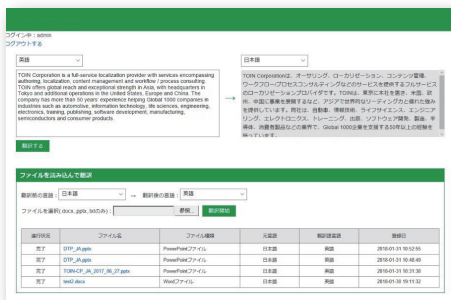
ログイン中：admin
ログアウトする

英語

TOIN Corporation is a full-service localization provider with services encompassing authoring, localization, content management and workflow / process consulting. TOIN offers global reach and exceptional strength in Asia, with headquarters in Tokyo and additional operations in the United States, Europe and China. The company has more than 50 years' experience helping Global 1000 companies in industries such as automotive, information technology, life sciences, engineering, electronics, training, publishing, software development, manufacturing, semiconductors and consumer products.

日本語

TOIN Corporationは、オーサリング、ローカリゼーション、コンテンツ管理、ワークフロー/プロセスコンサルティングなどのサービスを提供するフルサービスのローカリゼーションプロバイダです。TOINは、東京に本社を置き、米国、欧州、中国に事業を展開するなど、アジアで世界的なリーディングカと優れた強みを提供しています。同社は、自動車、情報技術、ライフサイエンス、エンジニアリング、エレクトロニクス、トレーニング、出版、ソフトウェア開発、製造、半導体、消費者製品などの業界で、Global 1000企業を支援する50年以上の経験を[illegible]

翻訳する

ファイルを読み込んで翻訳

翻訳前の言語：日本語　→　翻訳後の言語：英語

ファイルを選択(.docx,.pptx,.txtのみ)：　参照...　翻訳開始

| 翻訳状況 | ファイル名 | ファイル種類 | 元言語 | 翻訳後言語 | 登録日 |
|---|---|---|---|---|---|
| 完了 | DTP_JA.pptx | PowerPointファイル | 日本語 | 英語 | 2018-01-31 10:52:55 |
| 完了 | DTP_JA.pptx | PowerPointファイル | 日本語 | 英語 | 2018-01-31 10:48:49 |
| 完了 | TOIN-CP_JA_2017_06_27.pptx | PowerPointファイル | 日本語 | 英語 | 2018-01-31 10:31:30 |
| 完了 | test2.docx | Wordファイル | 日本語 | 英語 | 2018-01-31 10:11:32 |